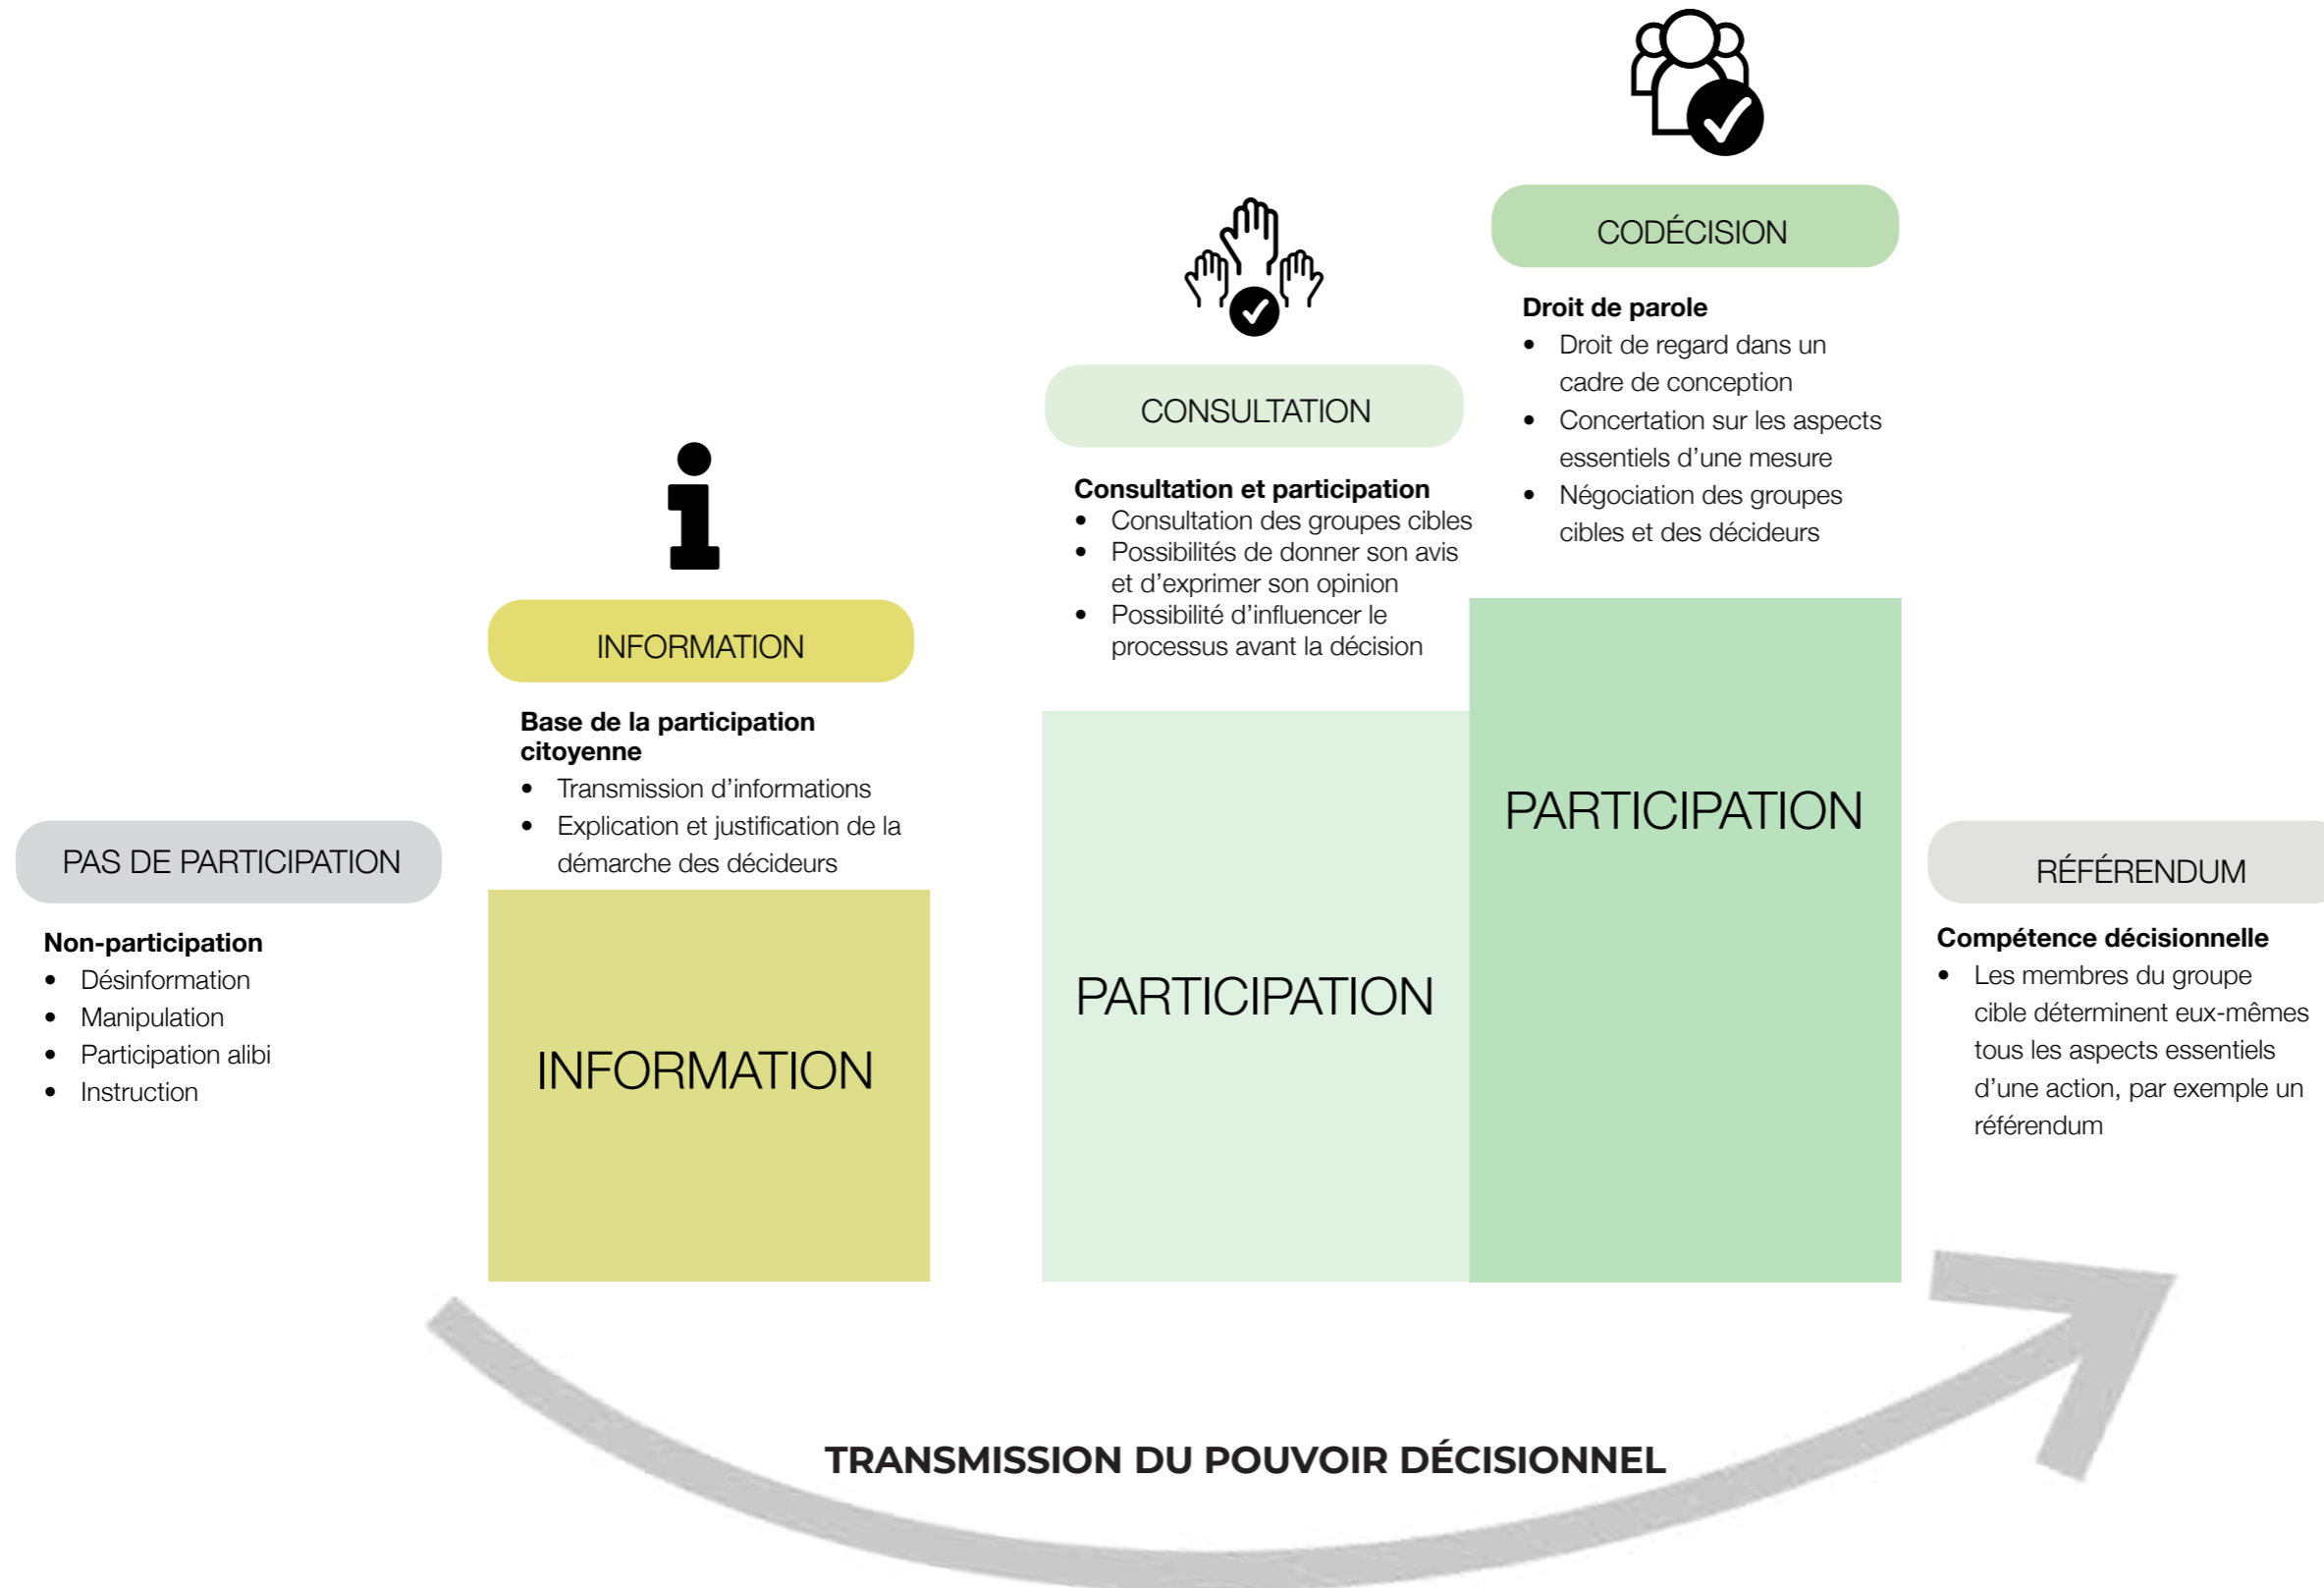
PAS DE PARTICIPATION

Non-participation
- Désinformation
- Manipulation
- Participation alibi
- Instruction

INFORMATION

Base de la participation citoyenne
- Transmission d'informations
- Explication et justification de la démarche des décideurs

INFORMATION

CONSULTATION

Consultation et participation
- Consultation des groupes cibles
- Possibilités de donner son avis et d'exprimer son opinion
- Possibilité d'influencer le processus avant la décision

PARTICIPATION

CODÉCISION

Droit de parole
- Droit de regard dans un cadre de conception
- Concertation sur les aspects essentiels d'une mesure
- Négociation des groupes cibles et des décideurs

PARTICIPATION

RÉFÉRENDUM

Compétence décisionnelle
- Les membres du groupe cible déterminent eux-mêmes tous les aspects essentiels d'une action, par exemple un référendum

TRANSMISSION DU POUVOIR DÉCISIONNEL